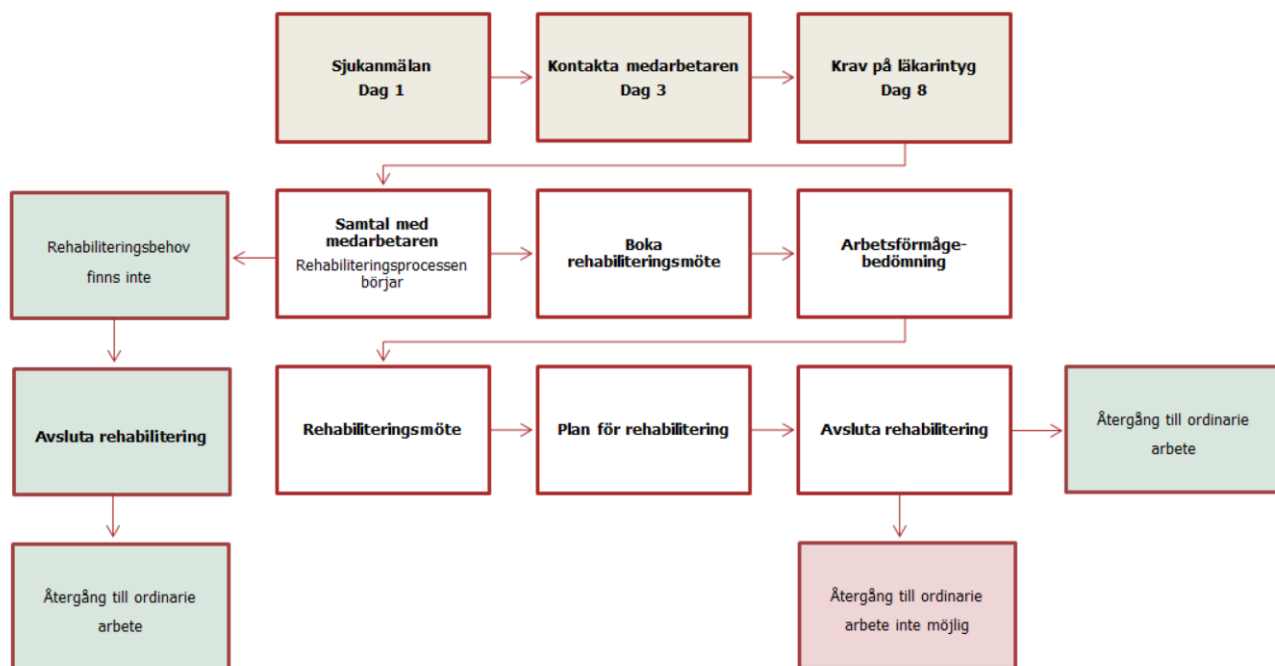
Sjukanmälan
Dag 1

Kontakta medarbetaren
Dag 3

Krav på läkarintyg
Dag 8

Rehabiliteringsbehov finns inte

Samtal med medarbetaren
Rehabiliteringsprocessen börjar

Boka rehabiliteringsmöte

Arbetsförmåge-bedömning

Avsluta rehabilitering

Rehabiliteringsmöte

Plan för rehabilitering

Avsluta rehabilitering

Återgång till ordinarie arbete

Återgång till ordinarie arbete

Återgång till ordinarie arbete inte möjlig